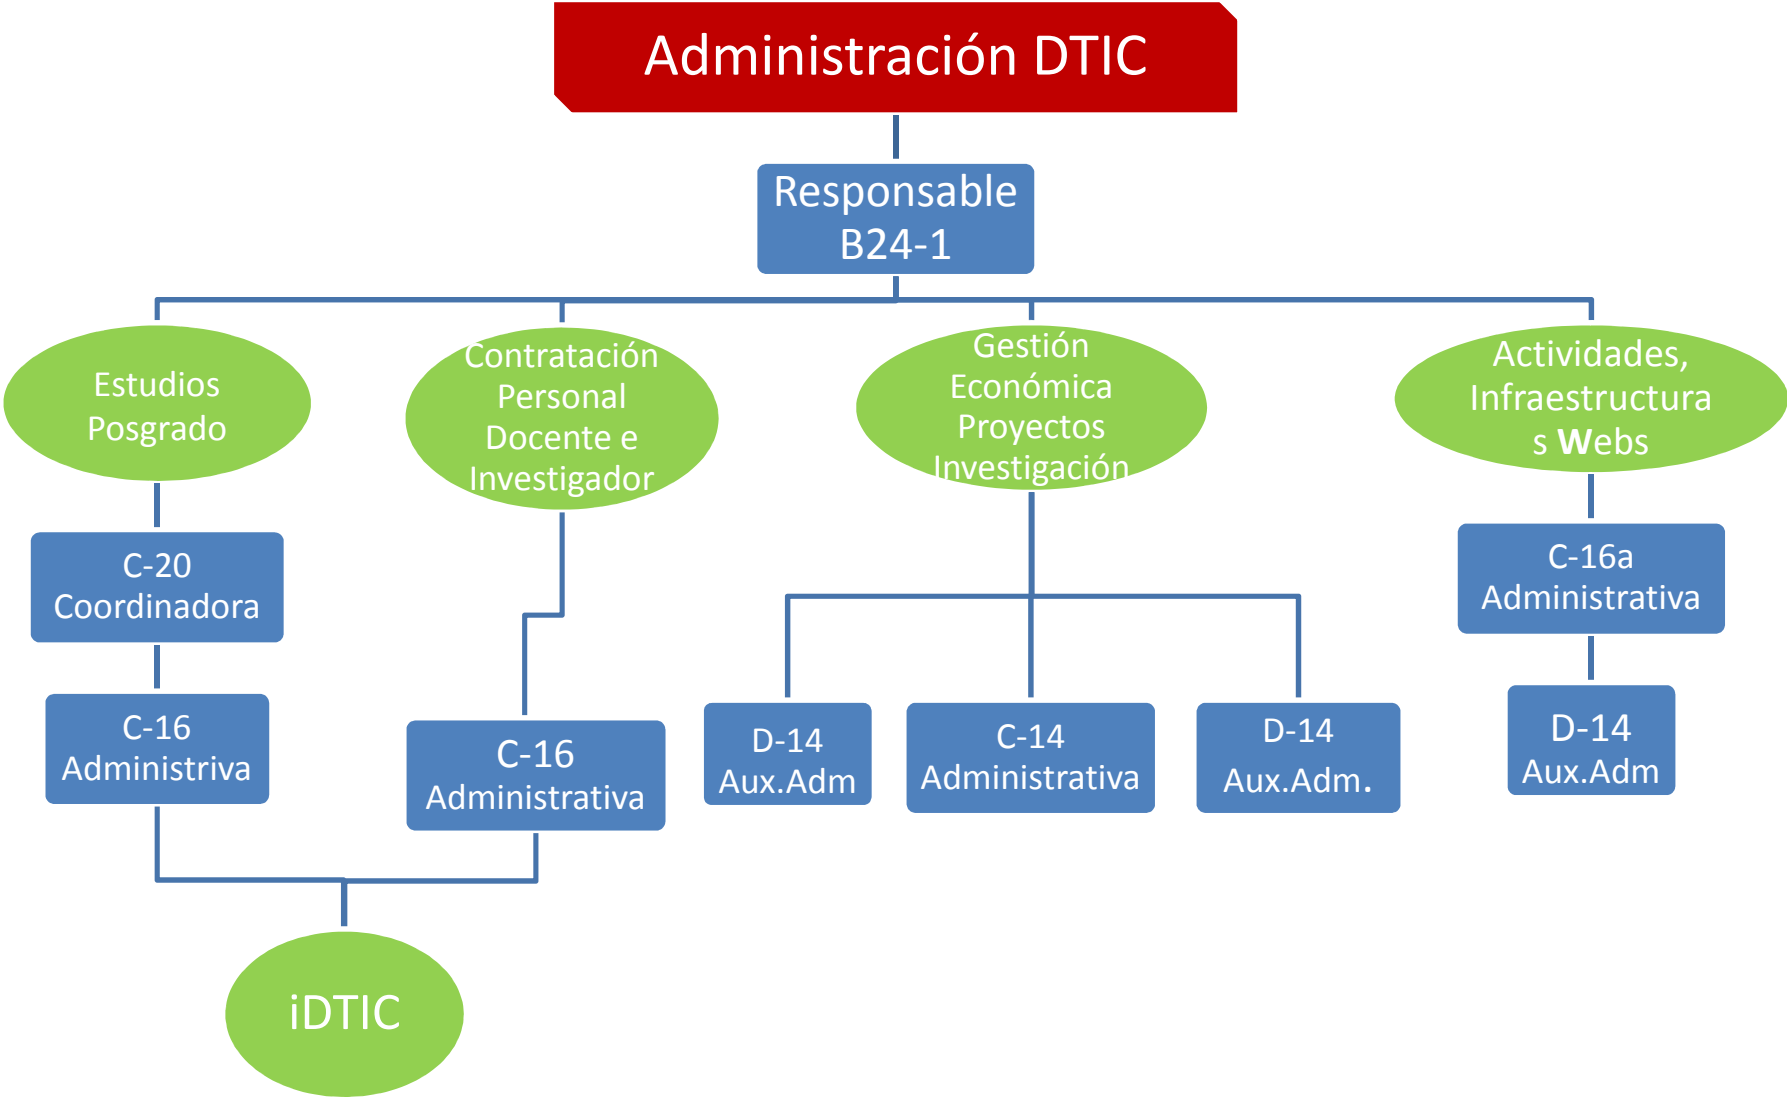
Administración DTIC

Responsable
B24-1

Estudios Posgrado

C-20 Coordinadora

C-16 Administriva

Contratación Personal Docente e Investigador

C-16 Administrativa

Gestión Económica Proyectos Investigación

D-14 Aux.Adm

C-14 Administrativa

D-14 Aux.Adm.

Actividades, Infraestructuras Webs

C-16a Administrativa

D-14 Aux.Adm

iDTIC